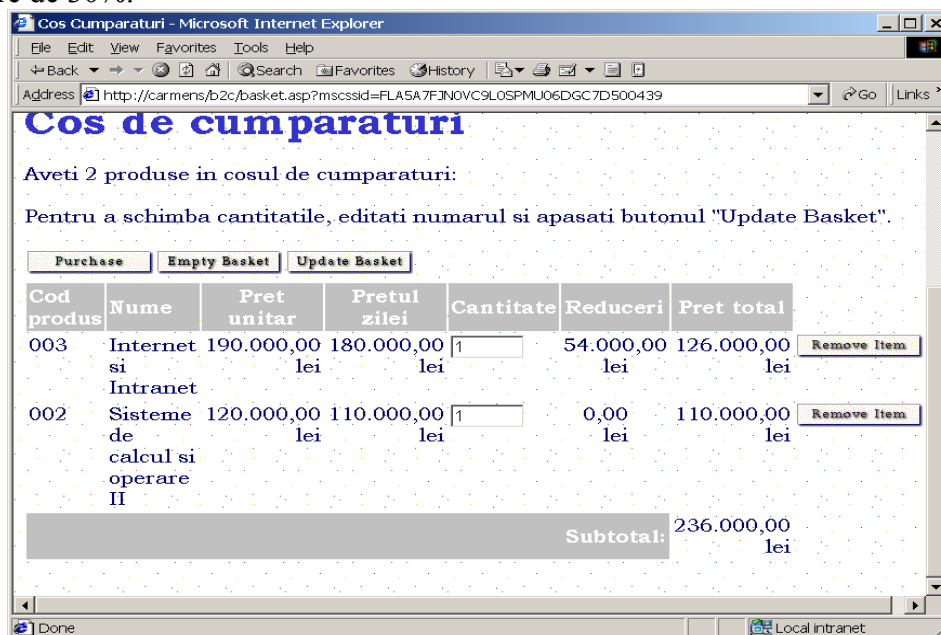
de 30%.

Cos Cumparaturi - Microsoft Internet Explorer

File Edit View Favorites Tools Help

Back Search Favorites History

Address http://carmens/b2c/basket.asp?mscssid=FLA5A7FJN0VC9L0SPMU06DGC7D500439 Go Links

Cos de cumparaturi

Aveti 2 produse in cosul de cumparaturi:

Pentru a schimba cantitatile, editati numarul si apasati butonul "Update Basket".

Purchase | Empty Basket | Update Basket

| Cod produs | Nume | Pret unitar | Pretul zilei | Cantitate | Reduceri | Pret total | |
|---|---|---|---|---|---|---|---|
| 003 | Internet si Intranet | 190.000,00 lei | 180.000,00 lei | 1 | 54.000,00 lei | 126.000,00 lei | Remove Item |
| 002 | Sisteme de calcul si operare II | 120.000,00 lei | 110.000,00 lei | 1 | 0,00 lei | 110.000,00 lei | Remove Item |
| | | | | | Subtotal: | 236.000,00 lei | |

Done Local intranet